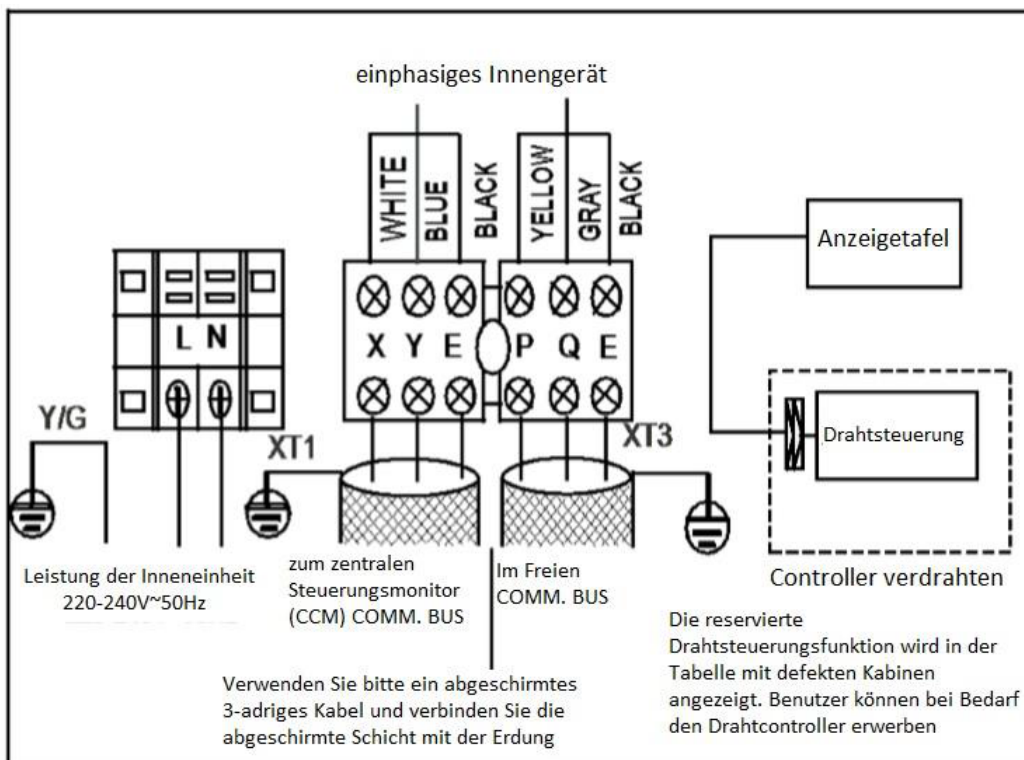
einphasiges Innengerät

WHITE
BLUE
BLACK
YELLOW
GRAY
BLACK

Anzeigetafel

L N

X Y E P Q E

Y/G

XT1

XT3

Drahtsteuerung

Leistung der Inneneinheit 220-240V~50Hz

zum zentralen Steuerungsmonitor (CCM) COMM. BUS

Im Freien COMM. BUS

Controller verdrahten

Die reservierte Drahtsteuerungsfunktion wird in der Tabelle mit defekten Kabinen angezeigt. Benutzer können bei Bedarf den Drahtcontroller erwerben

Verwenden Sie bitte ein abgeschirmtes 3-adriges Kabel und verbinden Sie die abgeschirmte Schicht mit der Erdung